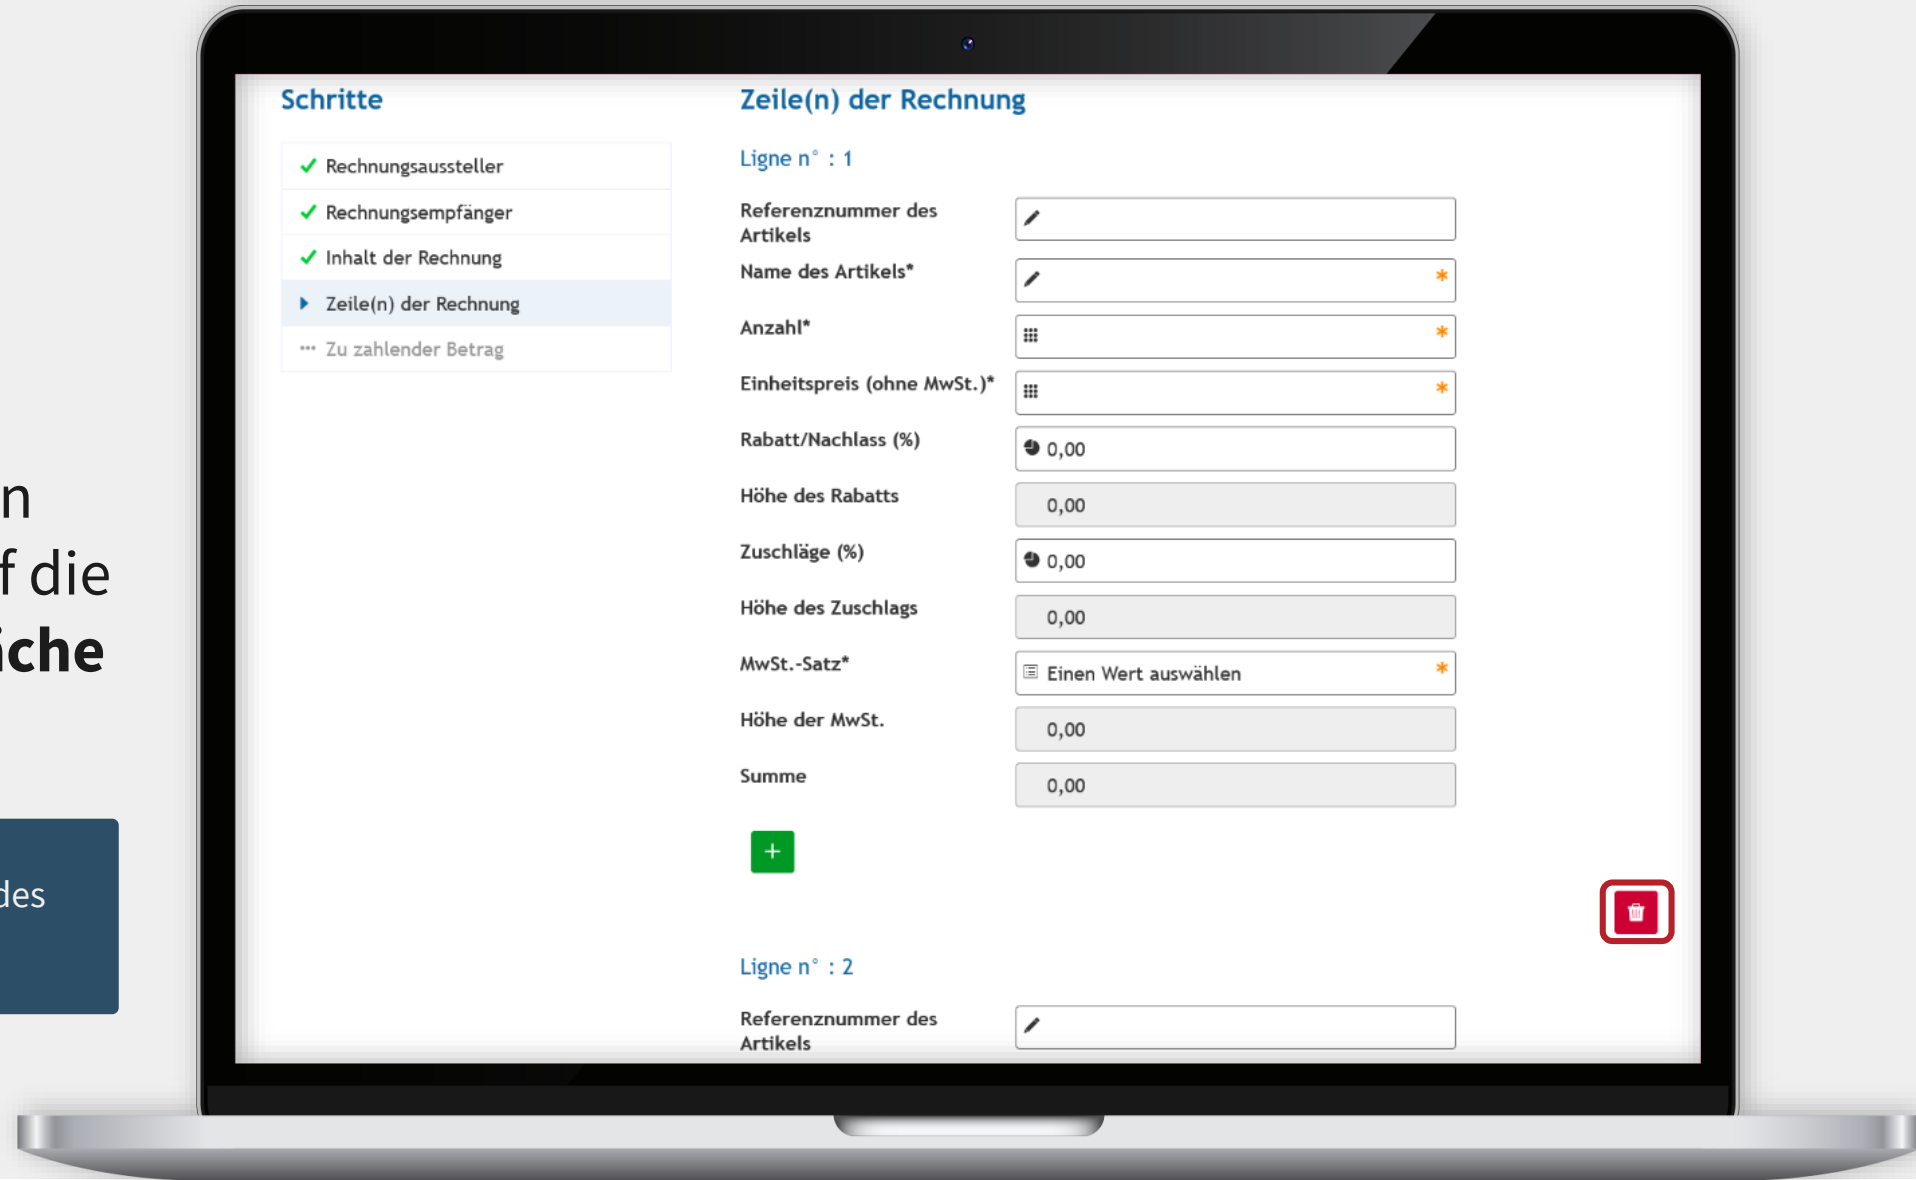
n
f die
iche

des

Schritte

✓ Rechnungsaussteller
✓ Rechnungsempfänger
✓ Inhalt der Rechnung
Zeile(n) der Rechnung
Zu zahlender Betrag

Zeile(n) der Rechnung

Ligne n° : 1

| | |
|---|---|
| Referenznummer des Artikels | |
| Name des Artikels* | * |
| Anzahl* | * |
| Einheitspreis (ohne MwSt.)* | * |
| Rabatt/Nachlass (%) | 0,00 |
| Höhe des Rabatts | 0,00 |
| Zuschläge (%) | 0,00 |
| Höhe des Zuschlags | 0,00 |
| MwSt.-Satz* | Einen Wert auswählen * |
| Höhe der MwSt. | 0,00 |
| Summe | 0,00 |

+

Ligne n° : 2

Referenznummer des Artikels